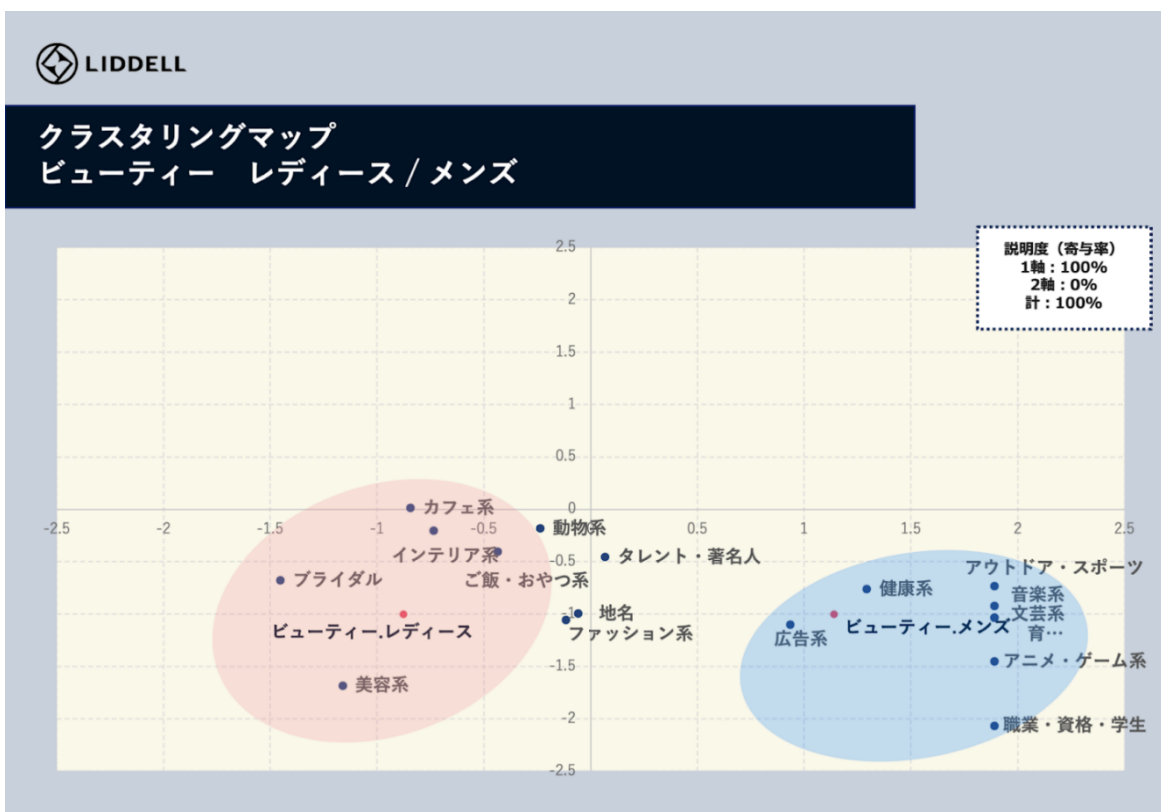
LIDDELL

クラスタリングマップ
ビューティー　レディース / メンズ

説明度（寄与率）
1軸：100%
2軸：0%
計：100%

2.5
2
1.5
1
0.5
0
-0.5
-1
-1.5
-2
-2.5

-2.5
-2
-1.5
-1
-0.5
0.5
1
1.5
2
2.5

カフェ系
動物系
インテリア系
タレント・著名人
ご飯・おやつ系
ブライダル
地名
ビューティー.レディース
ファッション系
美容系
アウトドア・スポーツ
健康系
音楽系
文芸系
ビューティー.メンズ
育…
広告系
アニメ・ゲーム系
職業・資格・学生